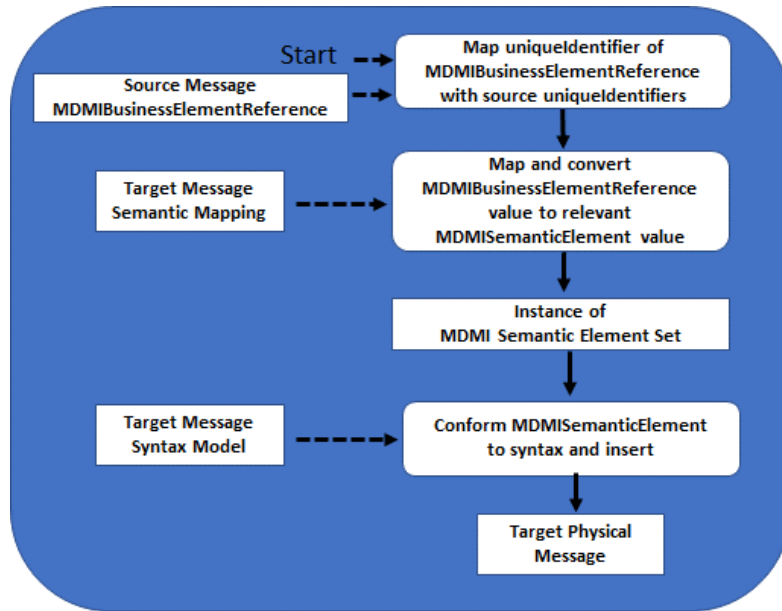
Start

Source Message
MDMIBusinessElementReference

Map uniqueIdentifier of
MDMIBusinessElementReference
with source uniqueIdentifiers

Target Message
Semantic Mapping

Map and convert
MDMIBusinessElementReference
value to relevant
MDMISemanticElement value

Instance of
MDMI Semantic Element Set

Target Message
Syntax Model

Conform MDMISemanticElement
to syntax and insert

Target Physical
Message